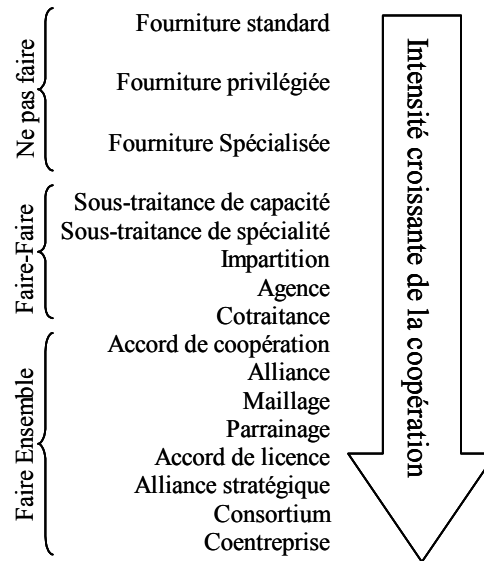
Ne pas faire
Fourniture standard
Fourniture privilégiée
Fourniture Spécialisée

Faire-Faire
Sous-traitance de capacité
Sous-traitance de spécialité
Impartition
Agence
Cotraitance

Faire Ensemble
Accord de coopération
Alliance
Maillage
Parrainage
Accord de licence
Alliance stratégique
Consortium
Coentreprise

Intensité croissante de la coopération